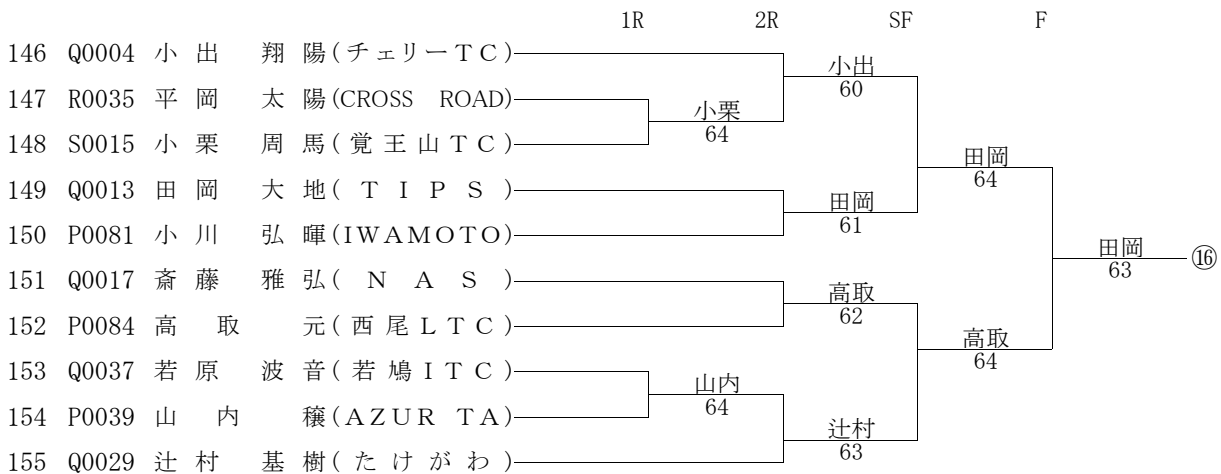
1R 2R SF F

146 Q0004 小出 翔陽(チェリーTC)
147 R0035 平岡 太陽(CROSS ROAD)
148 S0015 小栗 周馬(覚王山TC)
149 Q0013 田岡 大地(TIPS)
150 P0081 小川 弘暉(IWAMOTO)
151 Q0017 斎藤 雅弘(NAS)
152 P0084 高取 元(西尾LTC)
153 Q0037 若原 波音(若鳩ITC)
154 P0039 山内 穣(AZUR TA)
155 Q0029 辻村 基樹(たけがわ)

小栗 64
山内 64

小出 60
田岡 61
高取 62
辻村 63

田岡 64
高取 64

田岡 63 ⑯